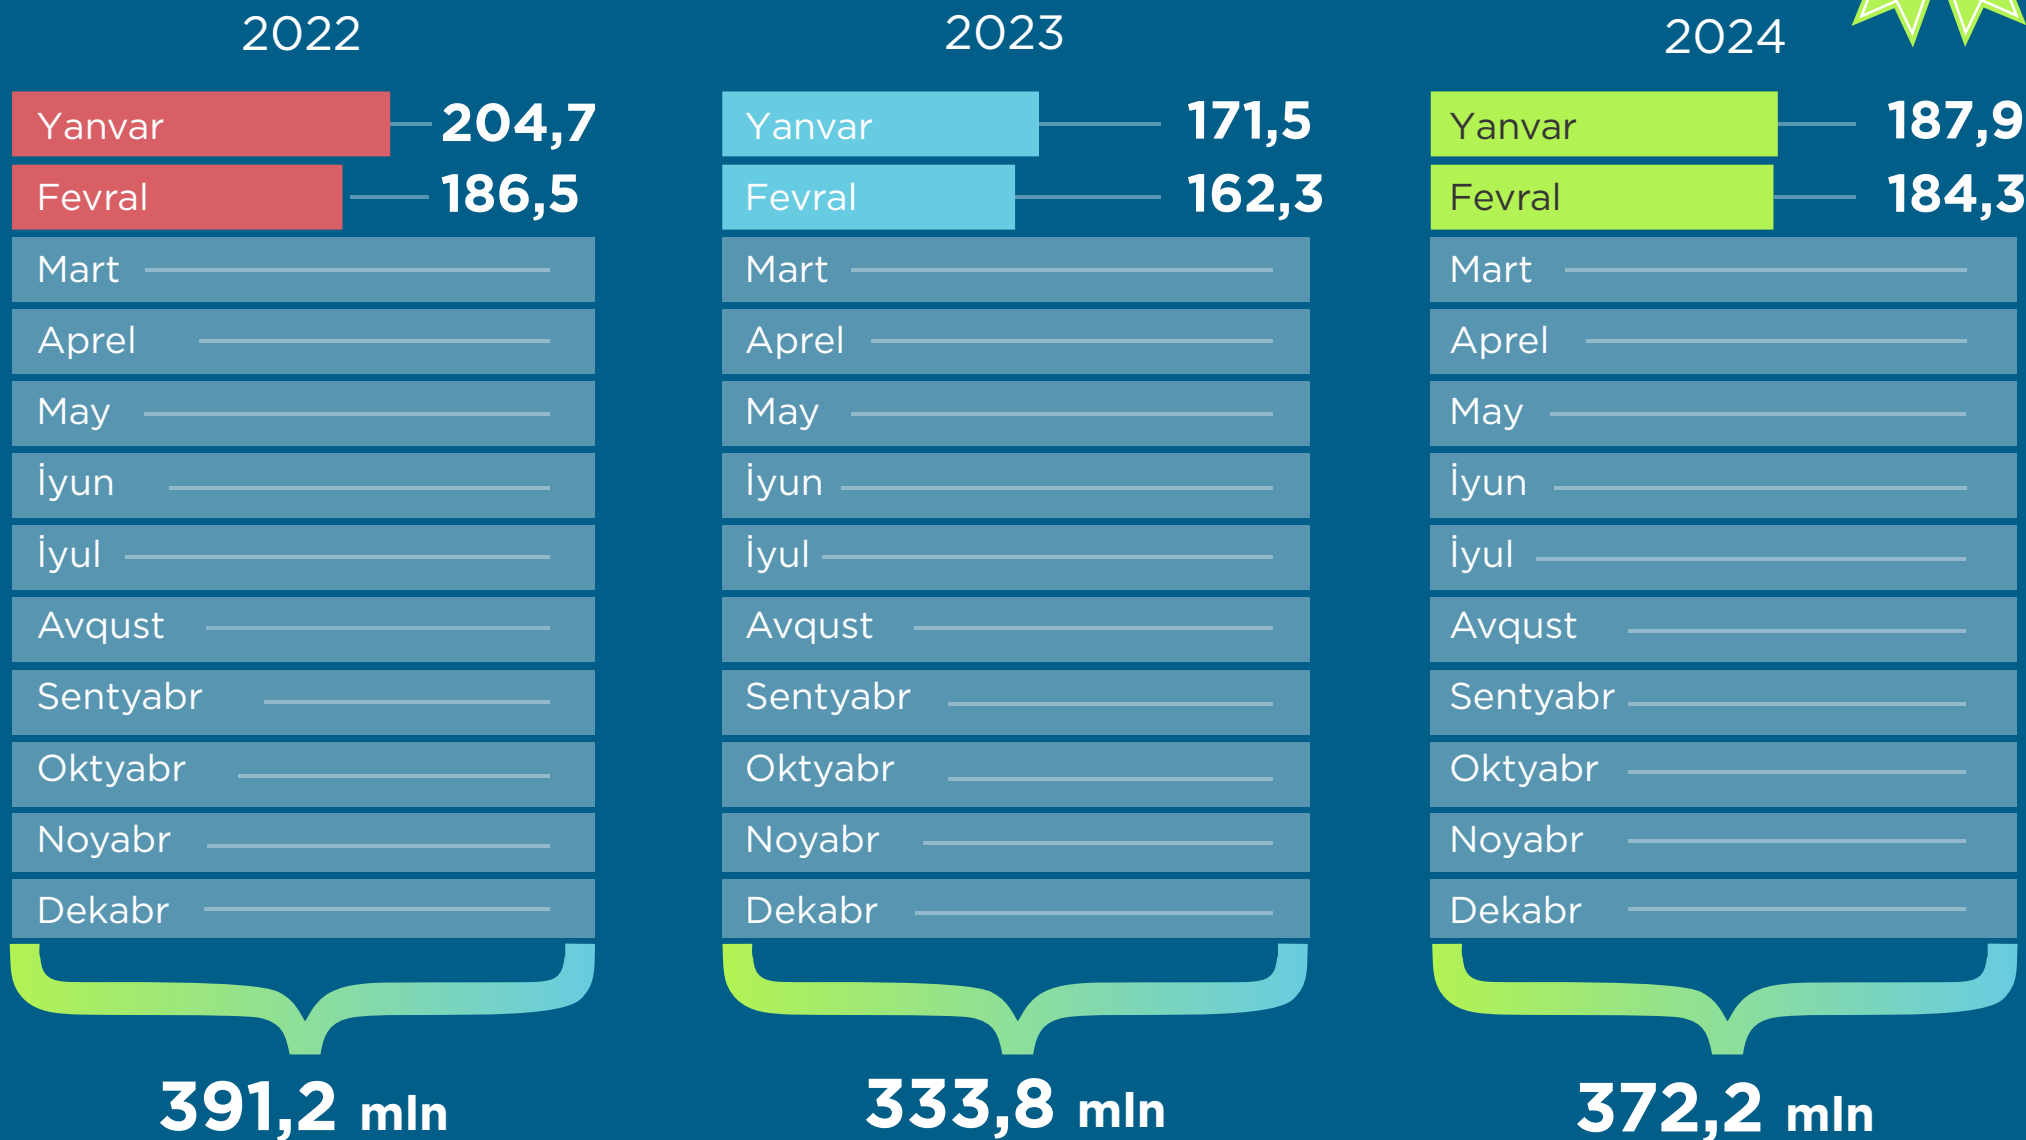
2022

Yanvar 204,7
Fevral 186,5
Mart
Aprel
May
İyun
İyul
Avqust
Sentyabr
Oktyabr
Noyabr
Dekabr

391,2 mln

2023

Yanvar 171,5
Fevral 162,3
Mart
Aprel
May
İyun
İyul
Avqust
Sentyabr
Oktyabr
Noyabr
Dekabr

333,8 mln

2024

Yanvar 187,9
Fevral 184,3
Mart
Aprel
May
İyun
İyul
Avqust
Sentyabr
Oktyabr
Noyabr
Dekabr

372,2 mln